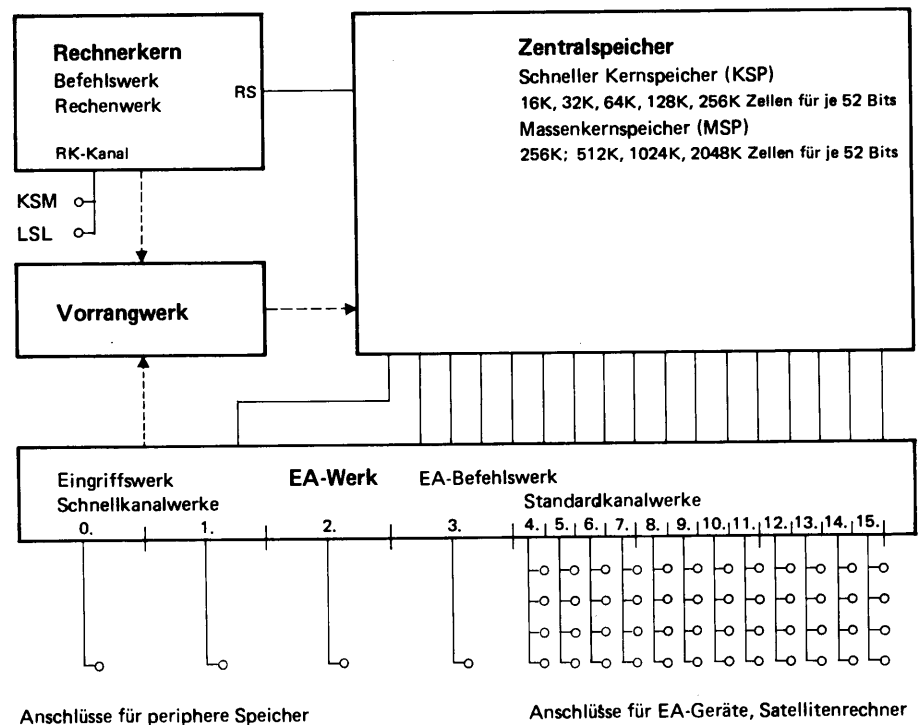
Rechnerkern
Befehlswerk
Rechenwerk
RS
RK-Kanal

Zentralspeicher
Schneller Kernspeicher (KSP)
16K, 32K, 64K, 128K, 256K Zellen für je 52 Bits
Massenkernspeicher (MSP)
256K; 512K, 1024K, 2048K Zellen für je 52 Bits

KSM
LSL

Vorrangwerk

Eingriffswerk
Schnellkanalwerke
EA-Werk
EA-Befehlswerk
Standardkanalwerke
0. 1. 2. 3. 4. 5. 6. 7. 8. 9. 10. 11. 12. 13. 14. 15.

Anschlüsse für periphere Speicher

Anschlüsse für EA-Geräte, Satellitenrechner